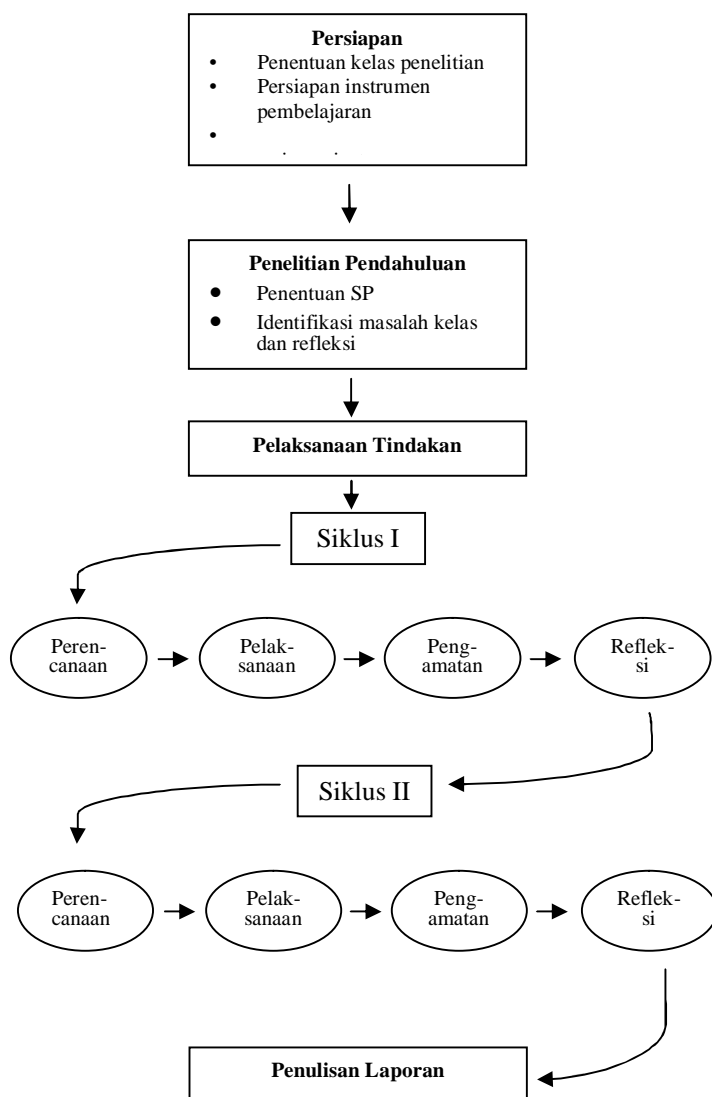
**Persiapan**
- Penentuan kelas penelitian
- Persiapan instrumen pembelajaran
- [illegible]

**Penelitian Pendahuluan**
- Penentuan SP
- Identifikasi masalah kelas dan refleksi

**Pelaksanaan Tindakan**

Siklus I

Perencanaan

Pelaksanaan

Pengamatan

Refleksi

Siklus II

Perencanaan

Pelaksanaan

Pengamatan

Refleksi

**Penulisan Laporan**